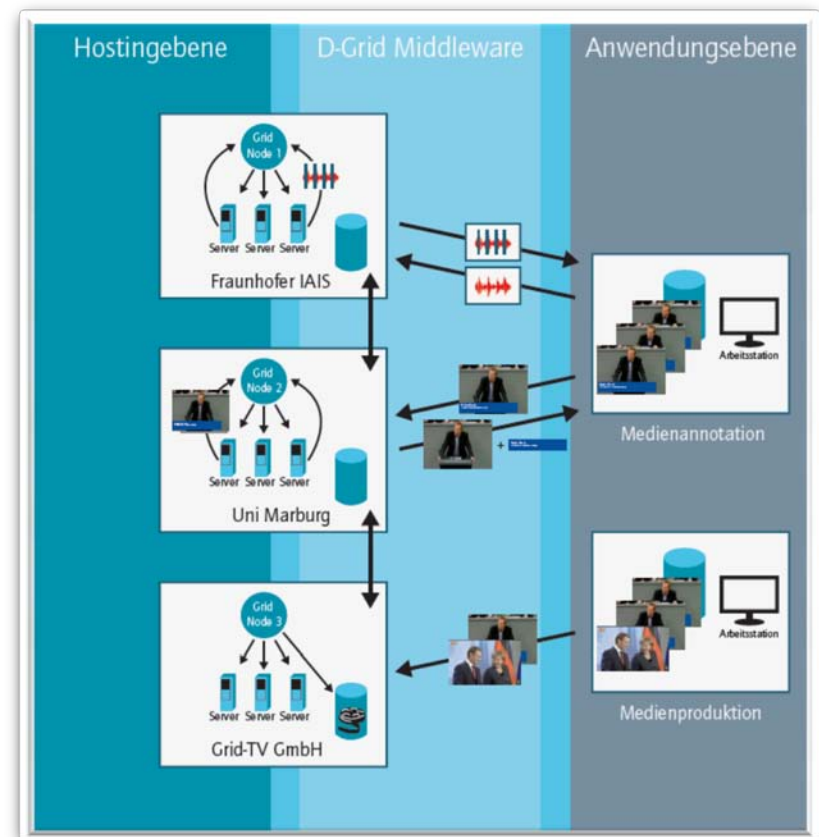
Hostingebene

D-Grid Middleware

Anwendungsebene

Grid Node 1

Server Server Server

Fraunhofer IAIS

Arbeitsstation

Medienannotation

Grid Node 2

Server Server Server

Uni Marburg

Grid Node 3

Server Server Server

Grid-TV GmbH

Arbeitsstation

Medienproduktion